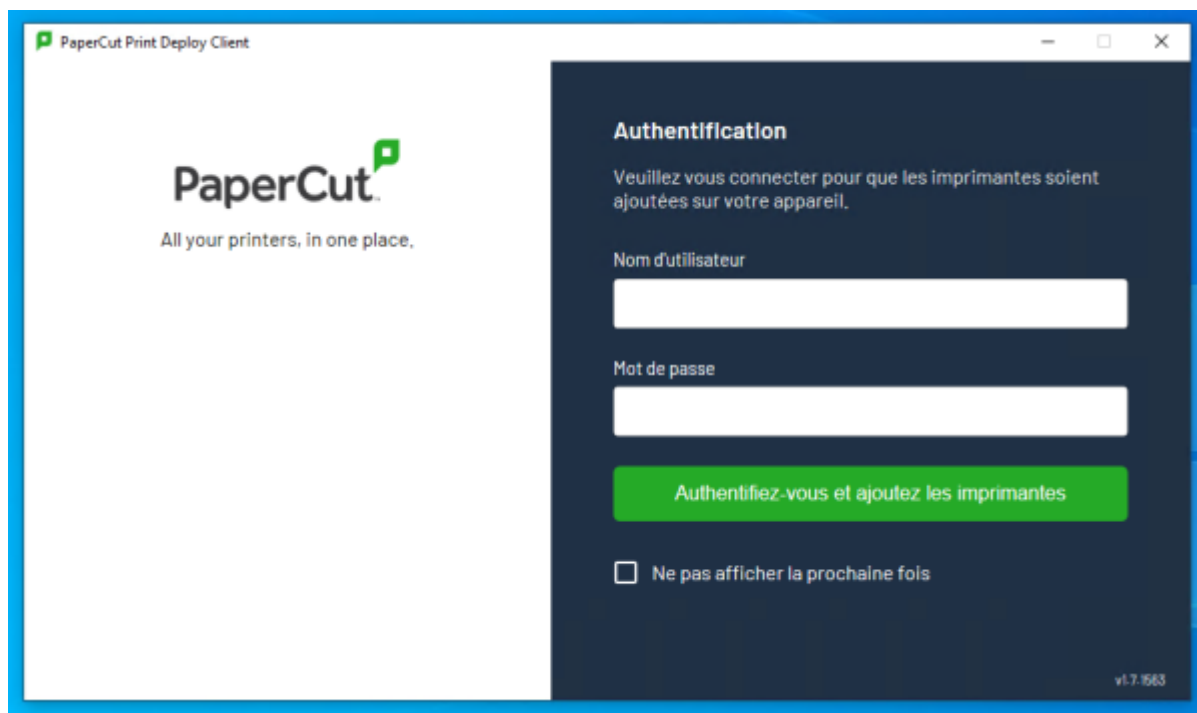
PaperCut Print Deploy Client

PaperCut

All your printers, in one place.

Authentification

Veuillez vous connecter pour que les imprimantes soient ajoutées sur votre appareil.

Nom d'utilisateur

Mot de passe

Authentifiez-vous et ajoutez les imprimantes

Ne pas afficher la prochaine fois

v1.7.1563